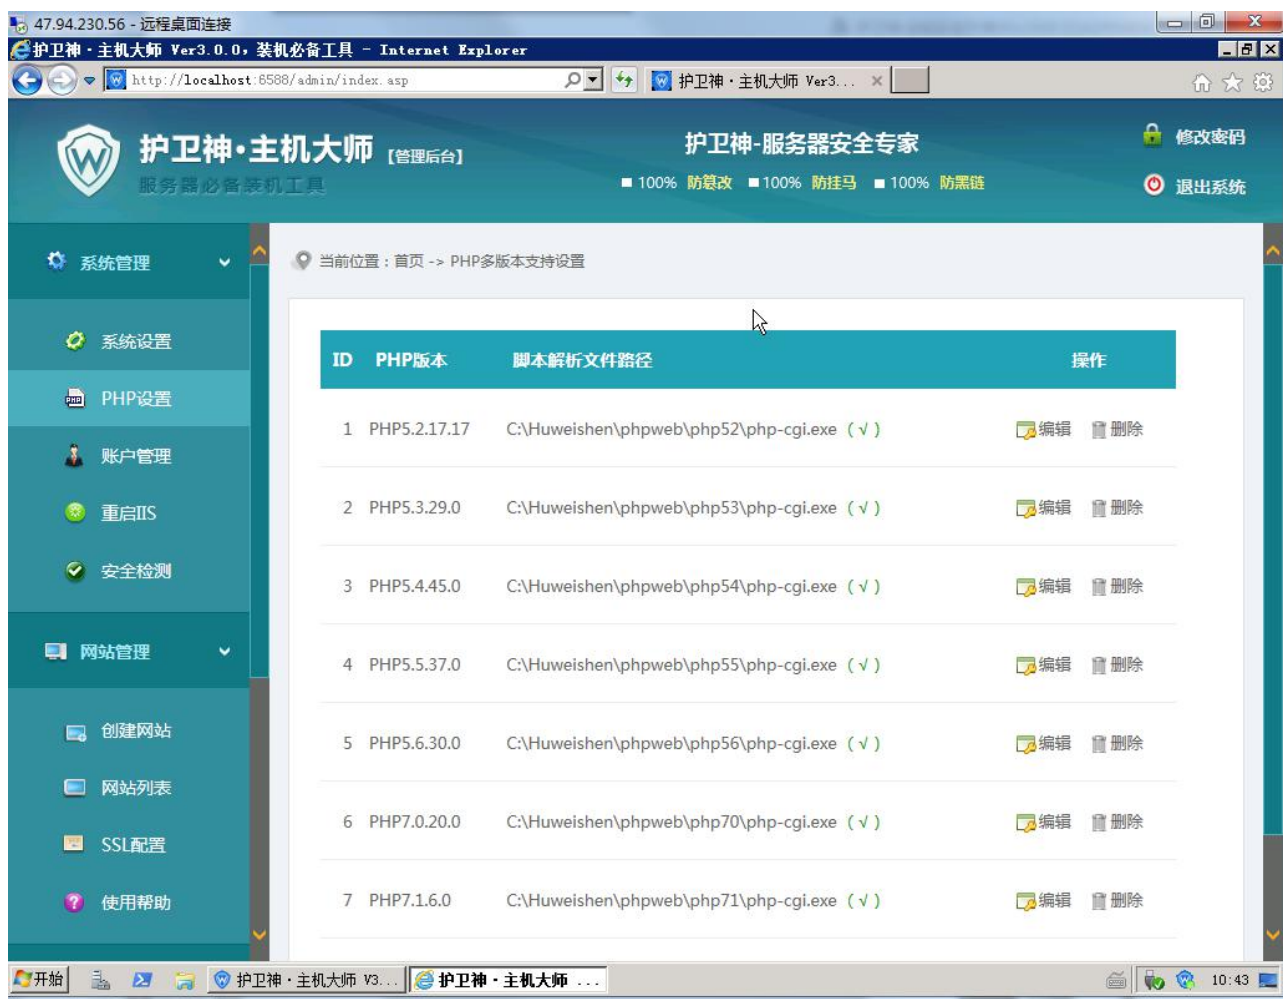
47.94.230.56 - 远程桌面连接

护卫神・主机大师 Ver3.0.0，装机必备工具 - Internet Explorer

http://localhost:6588/admin/index.asp

护卫神・主机大师 Ver3...

护卫神・主机大师 [管理后台]

服务器必备装机工具

护卫神-服务器安全专家

■ 100% 防篡改 ■ 100% 防挂马 ■ 100% 防黑链

修改密码

退出系统

系统管理

系统设置

PHP设置

账户管理

重启IIS

安全检测

网站管理

创建网站

网站列表

SSL配置

使用帮助

当前位置：首页 -> PHP多版本支持设置

| ID | PHP版本 | 脚本解析文件路径 | 操作 |
|---|---|---|---|
| 1 | PHP5.2.17.17 | C:\Huweishen\phpweb\php52\php-cgi.exe（√） | 编辑 删除 |
| 2 | PHP5.3.29.0 | C:\Huweishen\phpweb\php53\php-cgi.exe（√） | 编辑 删除 |
| 3 | PHP5.4.45.0 | C:\Huweishen\phpweb\php54\php-cgi.exe（√） | 编辑 删除 |
| 4 | PHP5.5.37.0 | C:\Huweishen\phpweb\php55\php-cgi.exe（√） | 编辑 删除 |
| 5 | PHP5.6.30.0 | C:\Huweishen\phpweb\php56\php-cgi.exe（√） | 编辑 删除 |
| 6 | PHP7.0.20.0 | C:\Huweishen\phpweb\php70\php-cgi.exe（√） | 编辑 删除 |
| 7 | PHP7.1.6.0 | C:\Huweishen\phpweb\php71\php-cgi.exe（√） | 编辑 删除 |

开始 护卫神・主机大师 V3... 护卫神・主机大师 ... 10:43